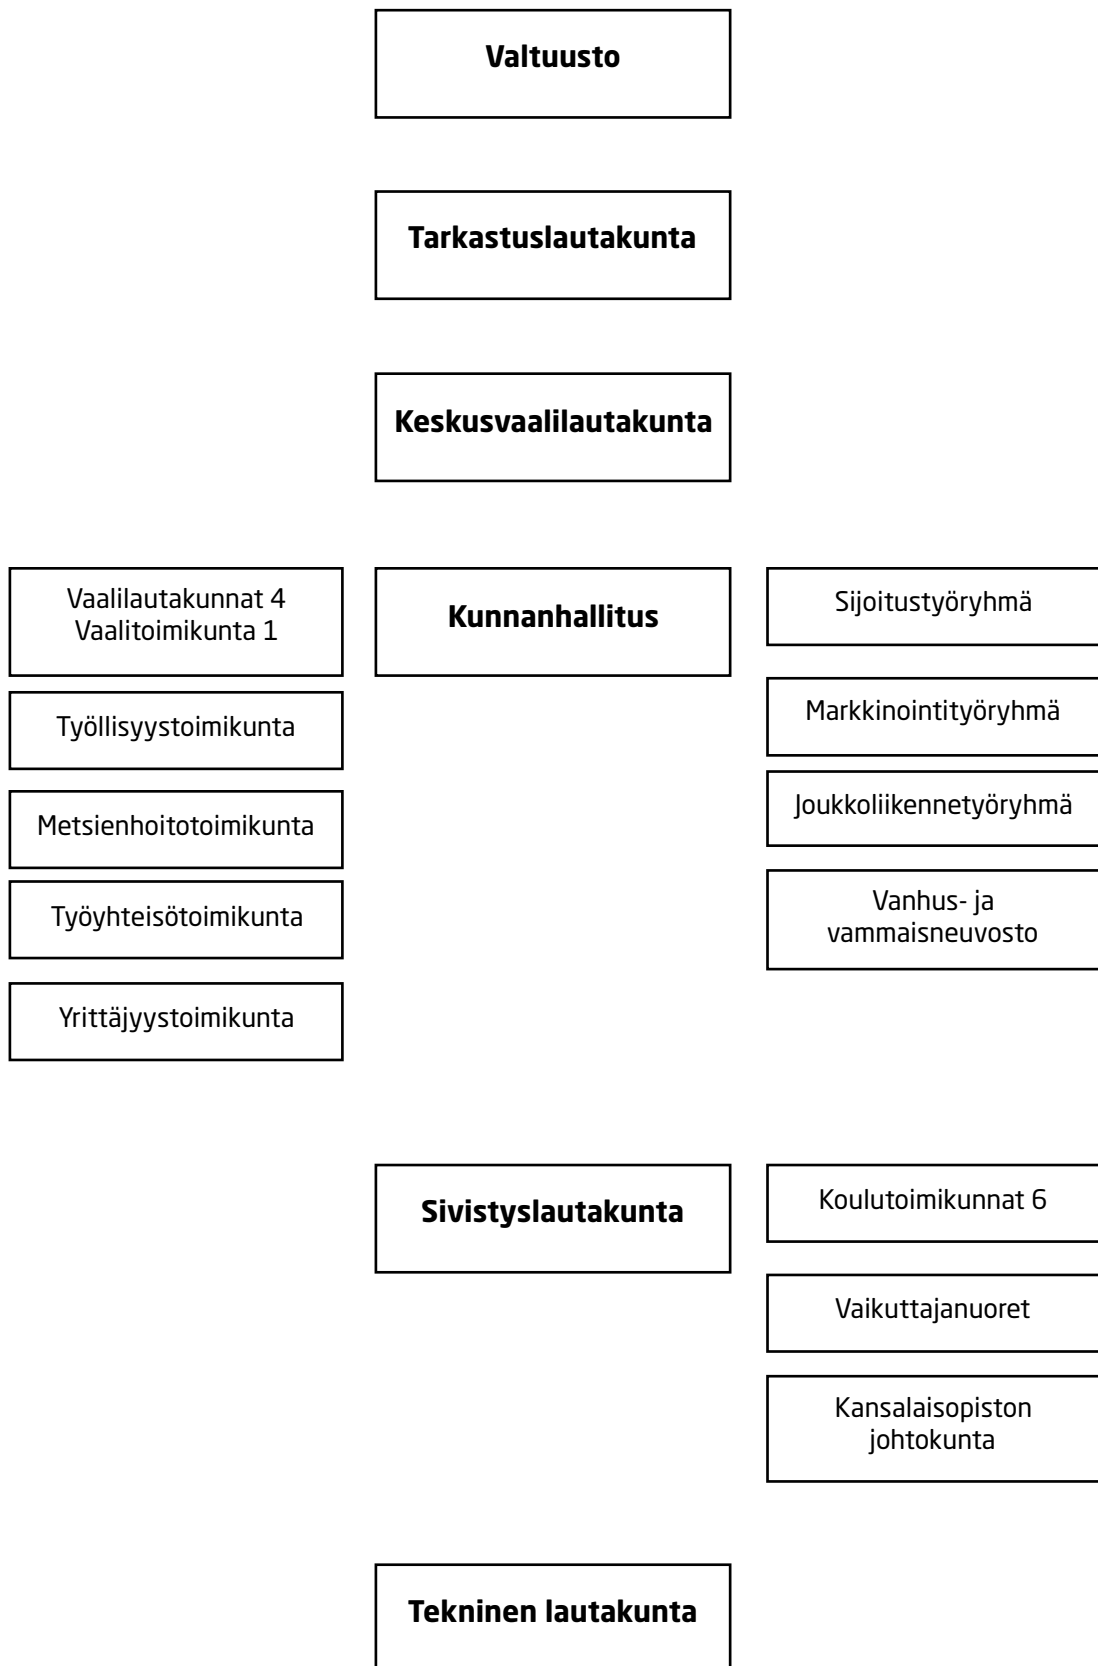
Valtuusto

Tarkastuslautakunta

Keskusvaalilautakunta

Vaalilautakunnat 4
Vaalitoimikunta 1

Työllisyystoimikunta

Metsienhoitotoimikunta

Työyhteisötoimikunta

Yrittäjyystoimikunta

Kunnanhallitus

Sijoitustyöryhmä

Markkinointityöryhmä

Joukkoliikennetyöryhmä

Vanhus- ja vammaisneuvosto

Sivistyslautakunta

Koulutoimikunnat 6

Vaikuttajanuoret

Kansalaisopiston johtokunta

Tekninen lautakunta